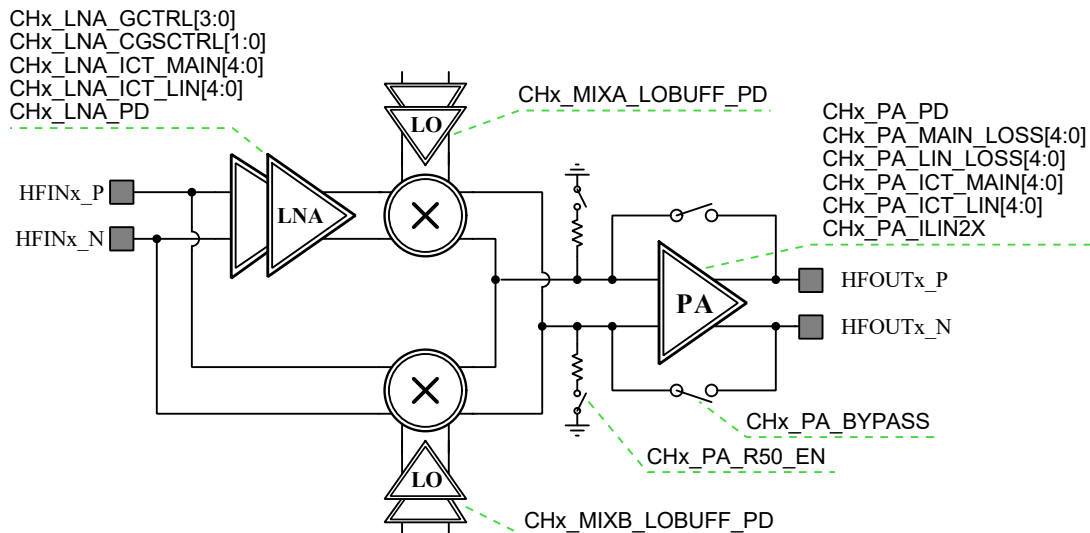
CHx_LNA_GCTRL[3:0]
CHx_LNA_CGSCTRL[1:0]
CHx_LNA_ICT_MAIN[4:0]
CHx_LNA_ICT_LIN[4:0]
CHx_LNA_PD

CHx_MIXA_LOBUFF_PD

LO

CHx_PA_PD
CHx_PA_MAIN_LOSS[4:0]
CHx_PA_LIN_LOSS[4:0]
CHx_PA_ICT_MAIN[4:0]
CHx_PA_ICT_LIN[4:0]
CHx_PA_ILIN2X

HFINx_P
HFINx_N

LNA

PA

HFOUTx_P
HFOUTx_N

CHx_PA_BYPASS

CHx_PA_R50_EN

LO

CHx_MIXB_LOBUFF_PD